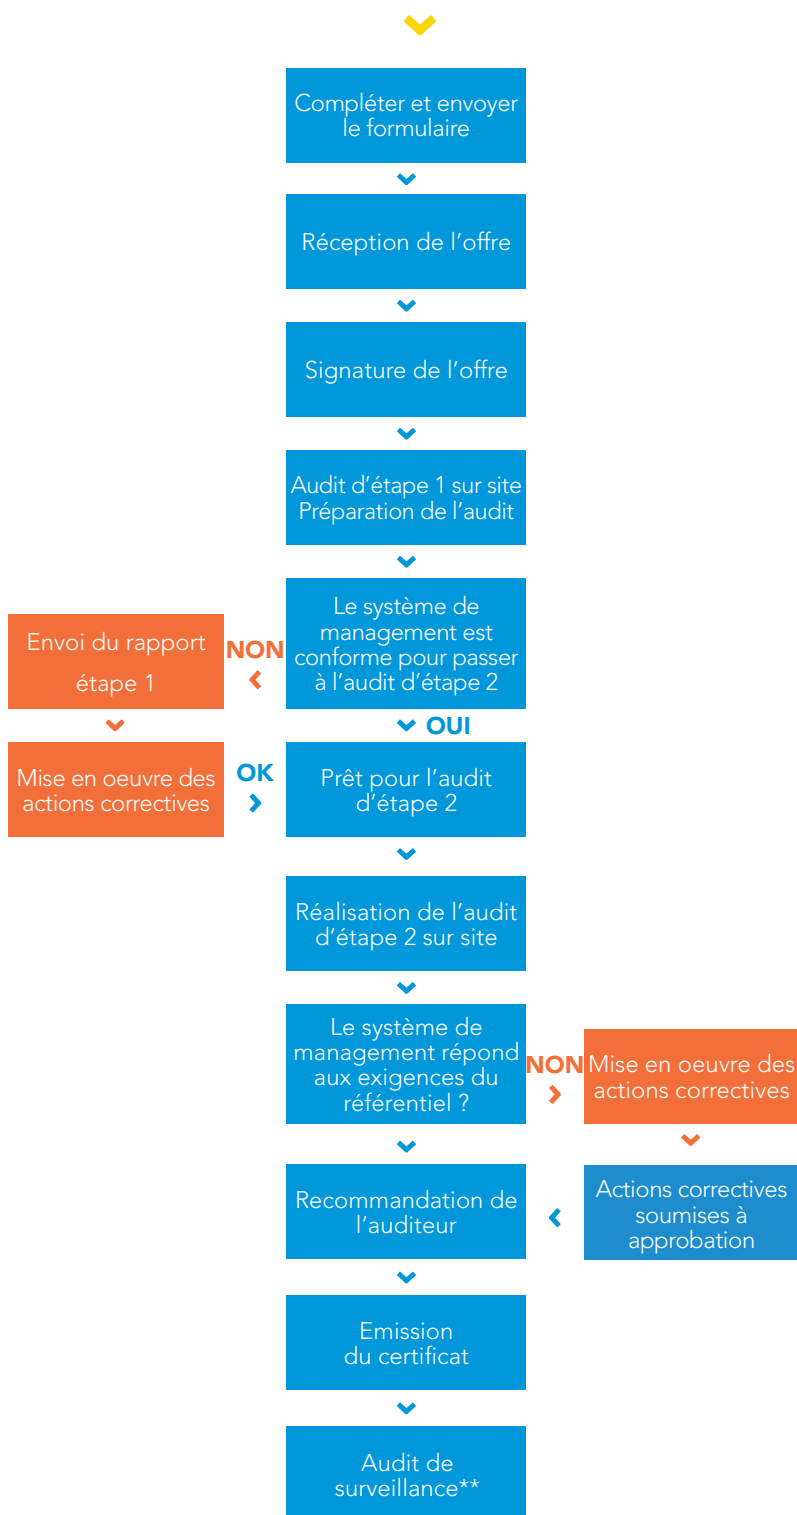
Compléter et envoyer le formulaire

Réception de l’offre

Signature de l’offre

Audit d’étape 1 sur site
Préparation de l’audit

Le système de management est conforme pour passer à l’audit d’étape 2

NON

Envoi du rapport étape 1

OUI

Mise en oeuvre des actions correctives

OK

Prêt pour l’audit d’étape 2

Réalisation de l’audit d’étape 2 sur site

Le système de management répond aux exigences du référentiel ?

NON

Mise en oeuvre des actions correctives

Actions correctives soumises à approbation

Recommandation de l’auditeur

Emission du certificat

Audit de surveillance**